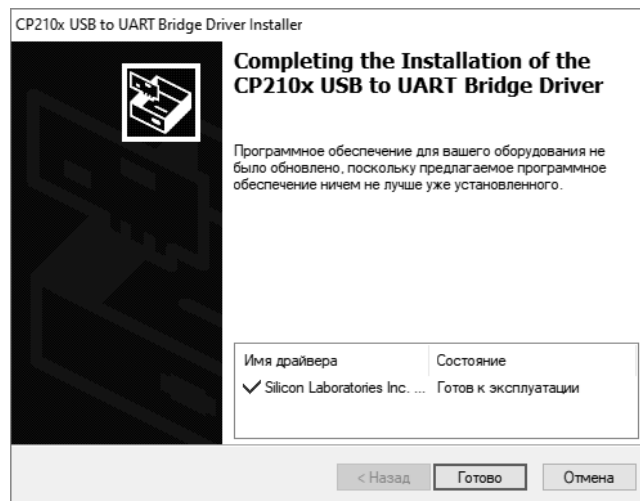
CP210x USB to UART Bridge Driver Installer

Completing the Installation of the CP210x USB to UART Bridge Driver

Программное обеспечение для вашего оборудования не было обновлено, поскольку предлагаемое программное обеспечение ничем не лучше уже установленного.

| Имя драйвера | Состояние |
|---|---|
| ✓ Silicon Laboratories Inc. ... | Готов к эксплуатации |

< Назад
Готово
Отмена